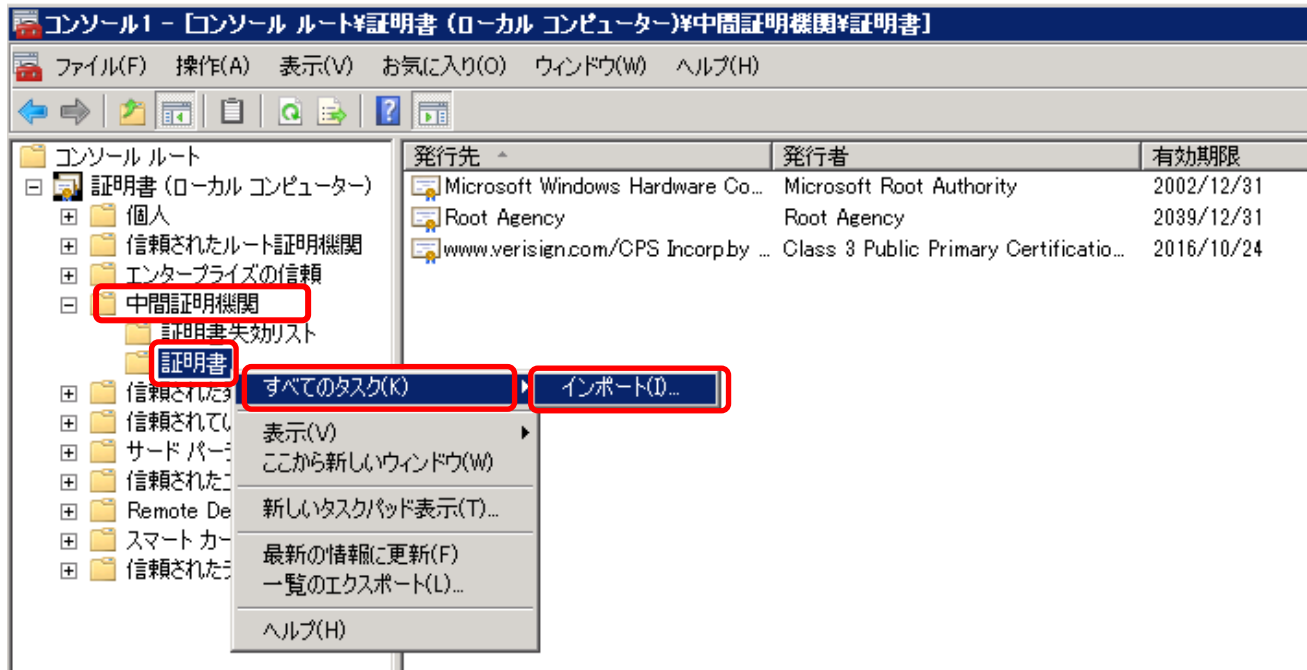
コンソール1 - [コンソール ルート¥証明書 (ローカル コンピューター)¥中間証明機関¥証明書]

ファイル(F) 操作(A) 表示(V) お気に入り(O) ウィンドウ(W) ヘルプ(H)

コンソール ルート
証明書 (ローカル コンピューター)
個人
信頼されたルート証明機関
エンタープライズの信頼
中間証明機関
証明書失効リスト
証明書
信頼された
信頼されてい
サード パーテ
信頼された
Remote De
スマート カー
信頼された

| 発行先 | 発行者 | 有効期限 |
|---|---|---|
| Microsoft Windows Hardware Co... | Microsoft Root Authority | 2002/12/31 |
| Root Agency | Root Agency | 2039/12/31 |
| www.verisign.com/CPS Incorp.by ... | Class 3 Public Primary Certificatio... | 2016/10/24 |

すべてのタスク(K)
インポート(I)...
表示(V)
ここから新しいウィンドウ(W)
新しいタスクパッド表示(T)...
最新の情報に更新(F)
一覧のエクスポート(L)...
ヘルプ(H)